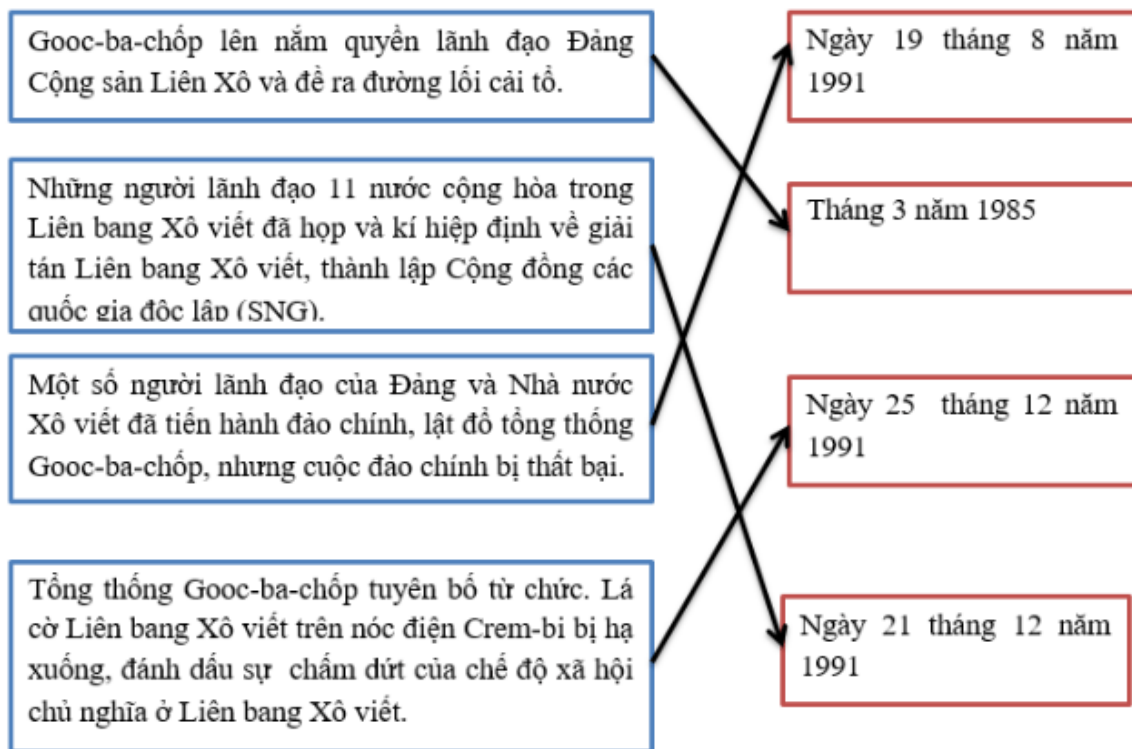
Gooc-ba-chốp lên nắm quyền lãnh đạo Đảng Cộng sản Liên Xô và đề ra đường lối cải tổ.

Những người lãnh đạo 11 nước cộng hòa trong Liên bang Xô viết đã họp và kí hiệp định về giải tán Liên bang Xô viết, thành lập Cộng đồng các quốc gia độc lập (SNG).

Một số người lãnh đạo của Đảng và Nhà nước Xô viết đã tiến hành đảo chính, lật đổ tổng thống Gooc-ba-chốp, nhưng cuộc đảo chính bị thất bại.

Tổng thống Gooc-ba-chốp tuyên bố từ chức. Lá cờ Liên bang Xô viết trên nóc điện Crem-bi bị hạ xuống, đánh dấu sự chấm dứt của chế độ xã hội chủ nghĩa ở Liên bang Xô viết.

Ngày 19 tháng 8 năm 1991

Tháng 3 năm 1985

Ngày 25 tháng 12 năm 1991

Ngày 21 tháng 12 năm 1991